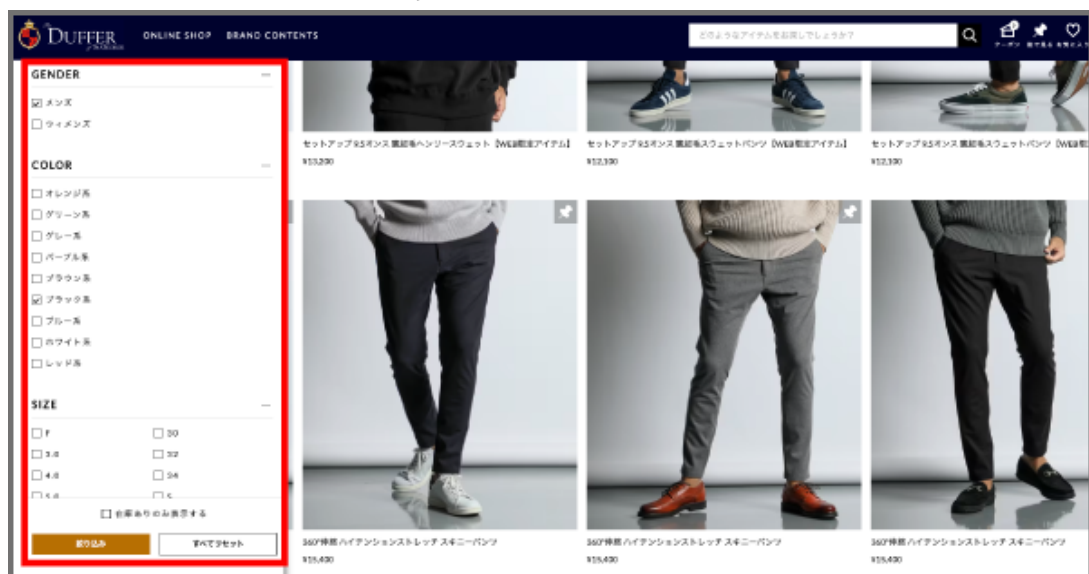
The DUFFER of St.GEORGE ONLINE SHOP BRAND CONTENTS

どのようなアイテムをお探しでしょうか?

カート 見てるもの お気に入り

GENDER

☑ メンズ
☐ ウィメンズ

COLOR

☐ オレンジ系
☐ グリーン系
☐ グレー系
☐ パープル系
☐ ブラウン系
☑ ブラック系
☐ ブルー系
☐ ホワイト系
☐ レッド系

SIZE

☐ F
☐ 30
☐ 3.0
☐ 32
☐ 4.0
☐ 34
☐ 5.0
☐ S

☐ 在庫ありのみ表示する

絞り込み
すべてリセット

セットアップ9.5オンス 裏起毛ヘンリースウェット【WEB限定アイテム】
¥13,200

セットアップ9.5オンス 裏起毛スウェットパンツ【WEB限定アイテム】
¥12,100

セットアップ9.5オンス 裏起毛スウェットパンツ【WEB限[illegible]
¥12,100

360°伸縮 ハイテンションストレッチ スキニーパンツ
¥15,400

360°伸縮 ハイテンションストレッチ スキニーパンツ
¥15,400

360°伸縮 ハイテンションストレッチ スキニーパンツ
¥15,400